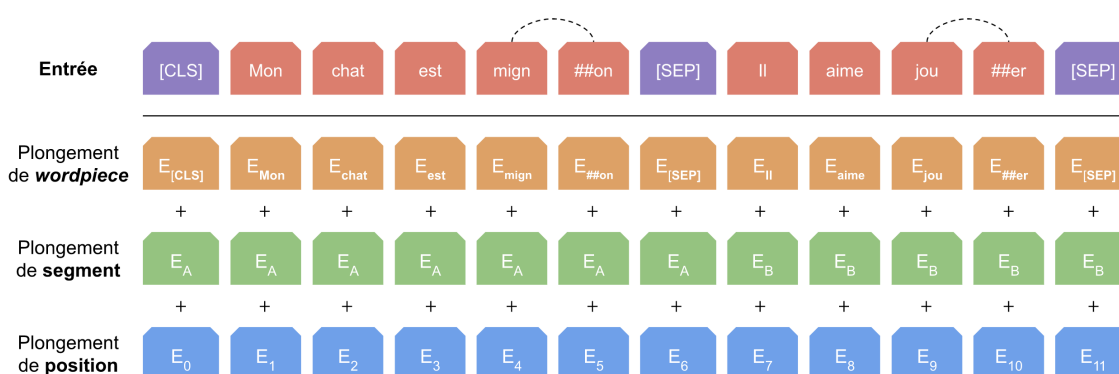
| | | | | | | | | | | | | |
|---|---|---|---|---|---|---|---|---|---|---|---|---|
| **Entrée** | [CLS] | Mon | chat | est | mign | ##on | [SEP] | Il | aime | jou | ##er | [SEP] |
| Plongement de ***wordpiece*** | $E_{[CLS]}$ | $E_{Mon}$ | $E_{chat}$ | $E_{est}$ | $E_{mign}$ | $E_{\#\#on}$ | $E_{[SEP]}$ | $E_{Il}$ | $E_{aime}$ | $E_{jou}$ | $E_{\#\#er}$ | $E_{[SEP]}$ |
| | + | + | + | + | + | + | + | + | + | + | + | + |
| Plongement de **segment** | $E_A$ | $E_A$ | $E_A$ | $E_A$ | $E_A$ | $E_A$ | $E_A$ | $E_B$ | $E_B$ | $E_B$ | $E_B$ | $E_B$ |
| | + | + | + | + | + | + | + | + | + | + | + | + |
| Plongement de **position** | $E_0$ | $E_1$ | $E_2$ | $E_3$ | $E_4$ | $E_5$ | $E_6$ | $E_7$ | $E_8$ | $E_9$ | $E_{10}$ | $E_{11}$ |